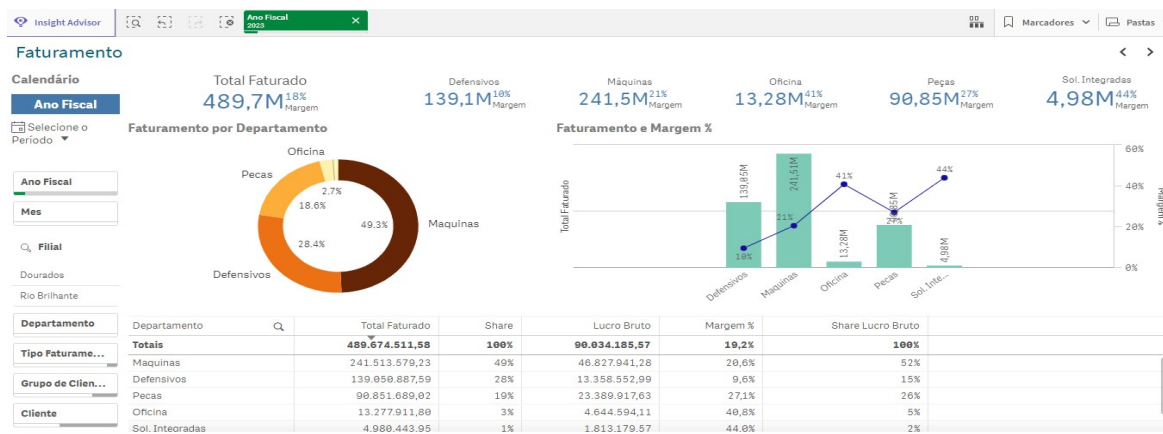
Insight Advisor

Ano Fiscal
2023

Marcadores

Pastas

Faturamento

Calendário

Ano Fiscal

Selecione o Período

Total Faturado
489,7M 18% Margem

Defensivos
139,1M 10% Margem

Máquinas
241,5M 21% Margem

Oficina
13,28M 41% Margem

Peças
90,85M 27% Margem

Sol. Integradas
4,98M 44% Margem

Faturamento por Departamento

Oficina
Pecas
2.7%
18.6%
49.3%
Maquinas
28.4%
Defensivos

Faturamento e Margem %

Total Faturado
Margem %
139,85M
241,51M
13,28M
90,85M
4,98M
10%
21%
41%
29%
44%
60%
40%
20%
0%
Defensivos
Maquinas
Oficina
Pecas
Sol. Inte...

Ano Fiscal

Mes

Filial

Dourados

Rio Brilhante

Departamento

Tipo Faturame...

Grupo de Clien...

Cliente

| Departamento | Total Faturado | Share | Lucro Bruto | Margem % | Share Lucro Bruto |
|---|---|---|---|---|---|
| Totais | 489.674.511,58 | 100% | 90.034.185,57 | 19,2% | 100% |
| Maquinas | 241.513.579,23 | 49% | 46.827.941,28 | 20,6% | 52% |
| Defensivos | 139.050.887,59 | 28% | 13.358.552,99 | 9,6% | 15% |
| Pecas | 90.851.689,02 | 19% | 23.389.917,63 | 27,1% | 26% |
| Oficina | 13.277.911,80 | 3% | 4.644.594,11 | 40,8% | 5% |
| Sol. Integradas | 4.980.443,95 | 1% | 1.813.179,57 | 44,0% | 2% |